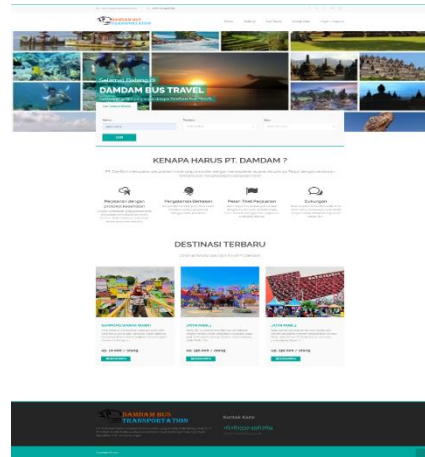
DAMDAM BUS TRANSPORTATION

Selamat Datang di
DAMDAM BUS TRAVEL

KENAPA HARUS PT. DAMDAM ?

Perjalanan dengan protokol kesehatan

Pengalaman Berkesan

Pesan Tiket Perjalanan

Dukungan

DESTINASI TERBARU

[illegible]

JATIM PARK 1

JATIM PARK 2

DAMDAM BUS TRANSPORTATION

Kontak Kami